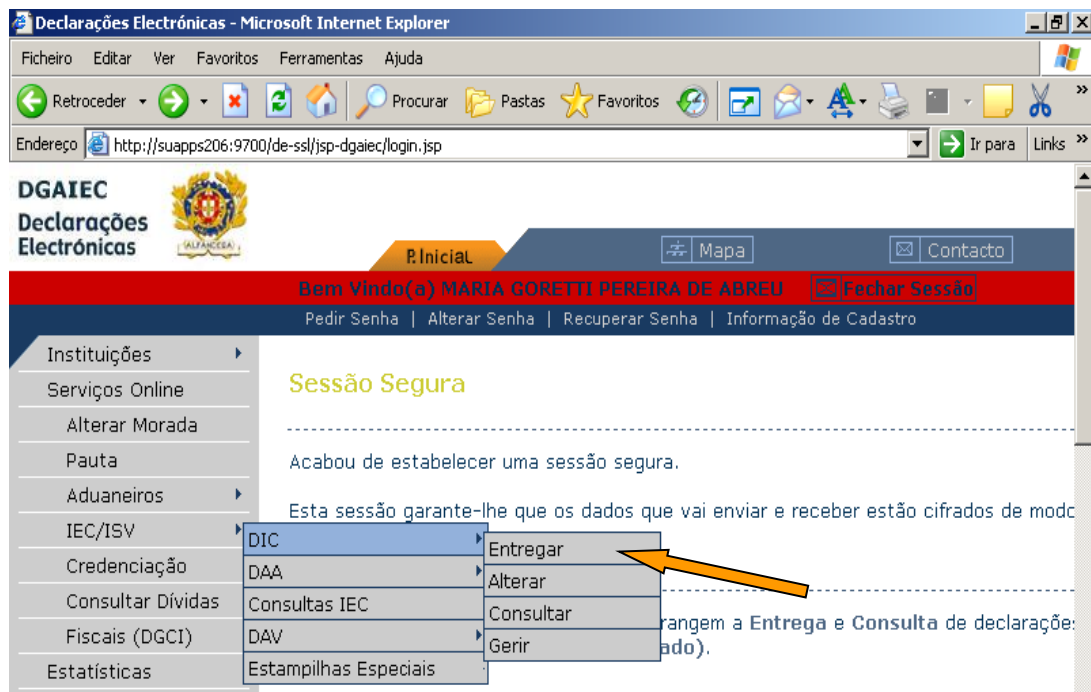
Declarações Electrónicas - Microsoft Internet Explorer

Ficheiro Editar Ver Favoritos Ferramentas Ajuda

Retroceder Procurar Pastas Favoritos

Endereço http://suapps206:9700/de-ssl/jsp-dgaiec/login.jsp Ir para Links

DGAIEC
Declarações Electrónicas

ALFANDEGA

P.Inicial Mapa Contacto

Bem Vindo(a) MARIA GORETTI PEREIRA DE ABREU Fechar Sessão

Pedir Senha | Alterar Senha | Recuperar Senha | Informação de Cadastro

Instituições
Serviços Online
Alterar Morada
Pauta
Aduaneiros
IEC/ISV
Credenciação
Consultar Dívidas
Fiscais (DGCI)
Estatísticas

DIC
DAA
Consultas IEC
DAV
Estampilhas Especiais

Entregar
Alterar
Consultar
Gerir

Sessão Segura

Acabou de estabelecer uma sessão segura.

Esta sessão garante-lhe que os dados que vai enviar e receber estão cifrados de modo

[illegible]rangem a Entrega e Consulta de declarações
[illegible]ado).